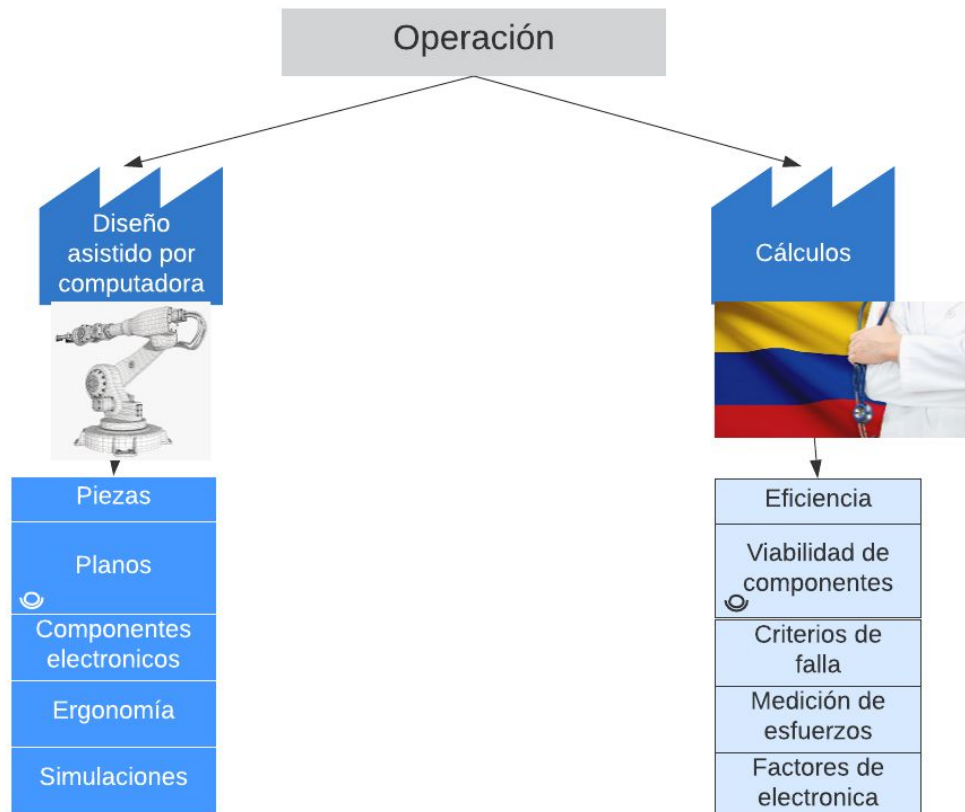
Operación

Diseño asistido por computadora

Piezas

Planos

Componentes electronicos

Ergonomía

Simulaciones

Cálculos

Eficiencia

Viabilidad de componentes

Criterios de falla

Medición de esfuerzos

Factores de electronica